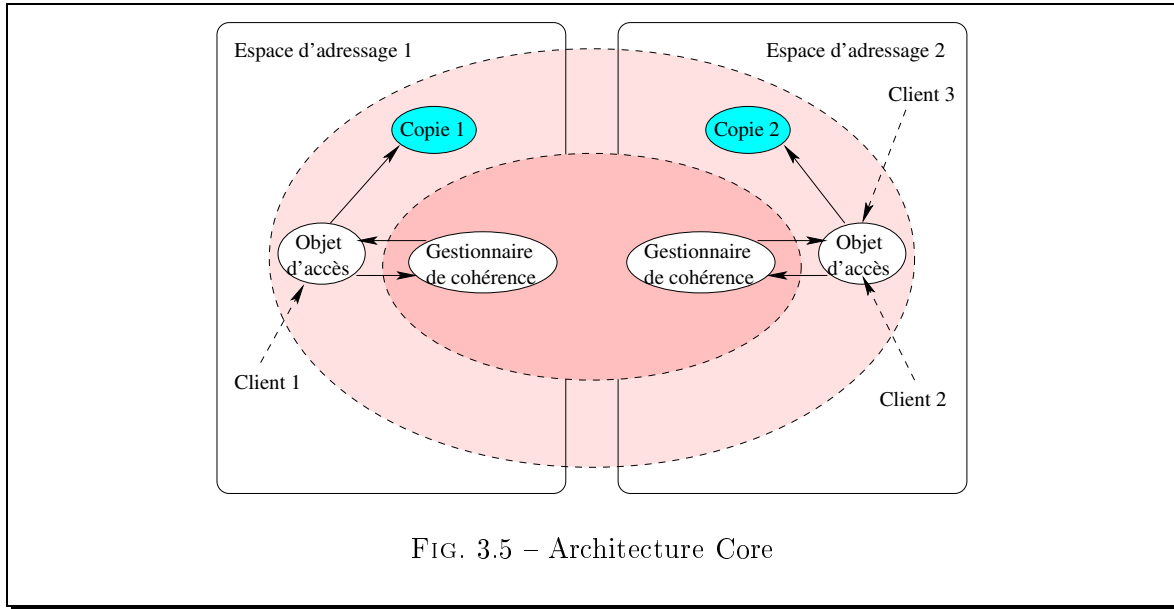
Espace d'adressage 1

Espace d'adressage 2

Client 3

Copie 1

Copie 2

Objet d'accès

Gestionnaire de cohérence

Gestionnaire de cohérence

Objet d'accès

Client 1

Client 2

Fig. 3.5 – Architecture Core